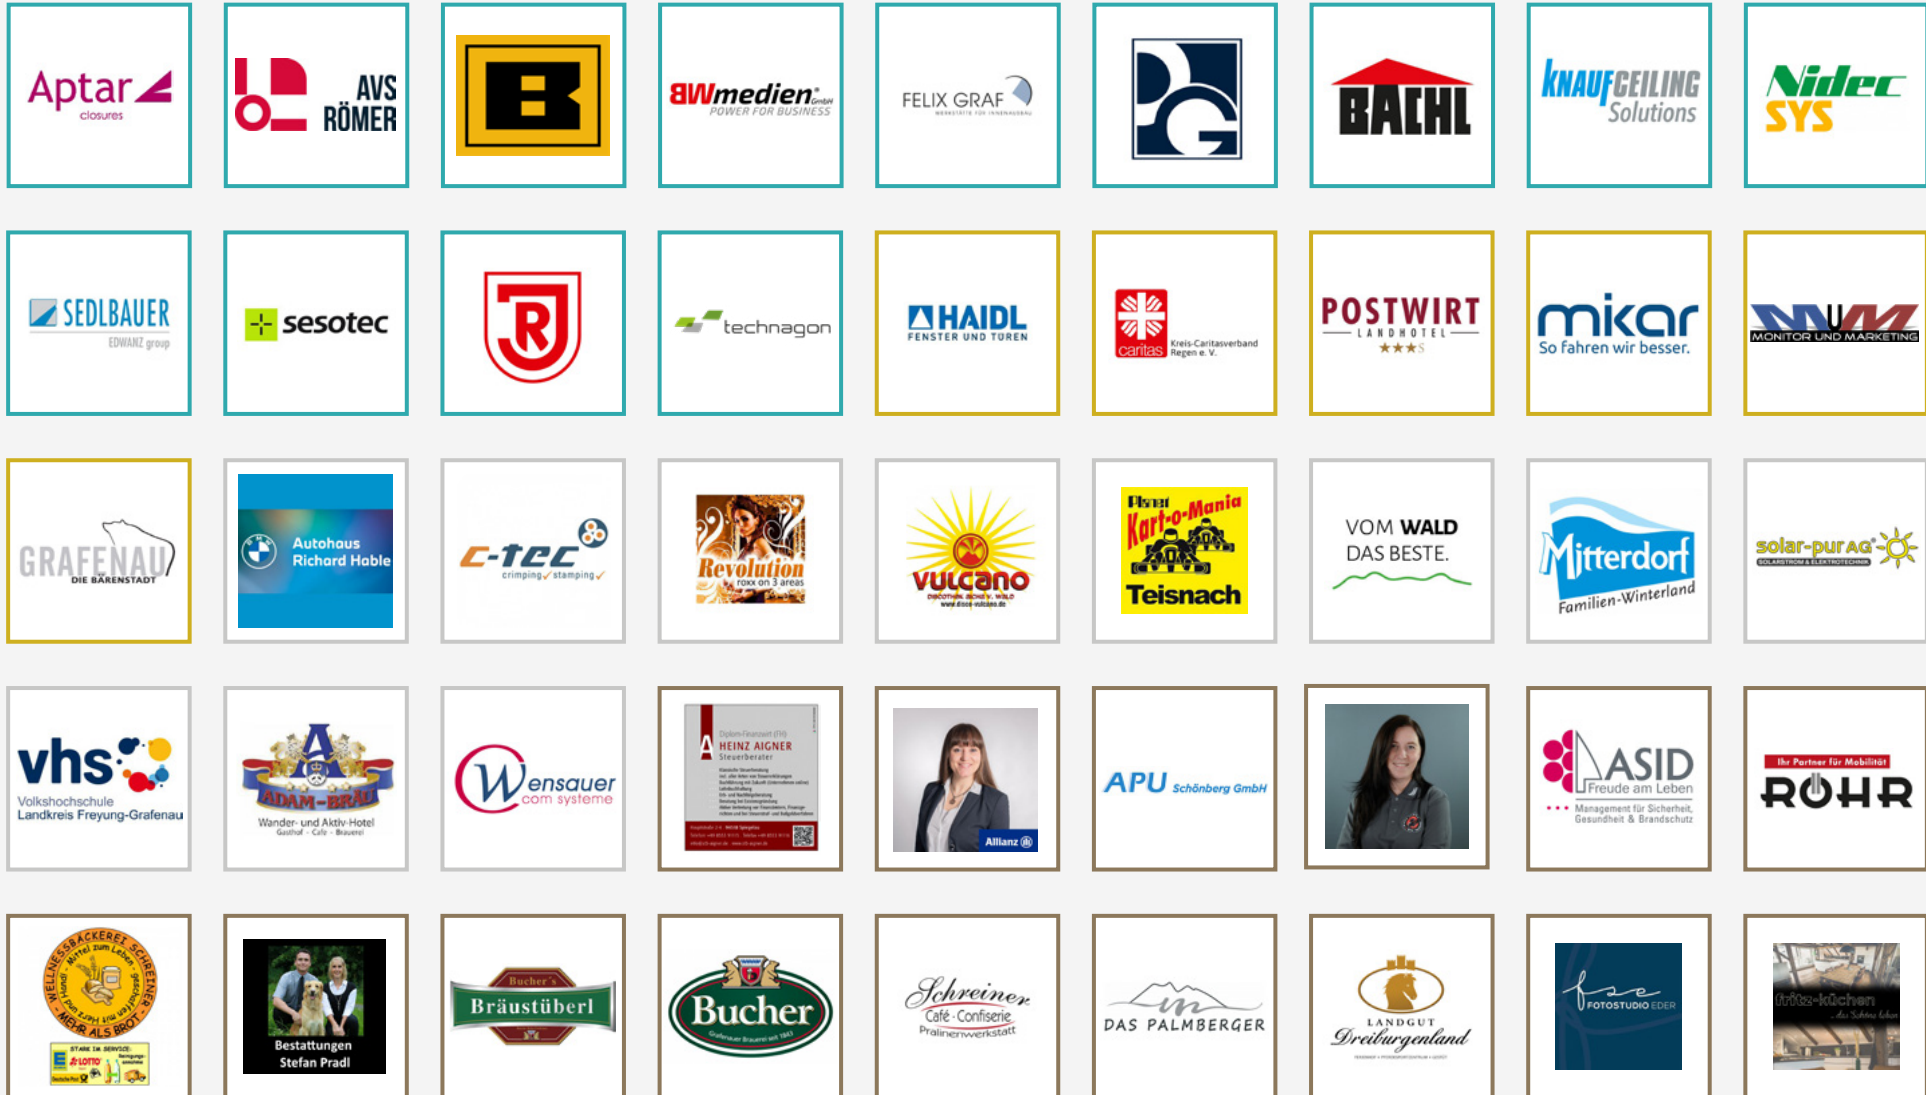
Aptar closures

AVS RÖMER

BWmedien GmbH POWER FOR BUSINESS

FELIX GRAF

BACHL

KNAUF CEILING Solutions

Nidec SYS

SEDLBAUER EDWANZ group

sesotec

technagon

HAIDL FENSTER UND TÜREN

caritas Kreis-Caritasverband Regen e. V.

POSTWIRT LANDHOTEL

mikar So fahren wir besser.

MONITOR UND MARKETING

GRAFENAU DIE BÄRENSTADT

Autohaus Richard Hable

c-tec crimping stamping

Revolution roxx on 3 areas

vulcano

Kart-o-Mania Teisnach

VOM WALD DAS BESTE.

Mitterdorf Familien-Winterland

solar-pur AG SOLARSTROM & ELEKTROTECHNIK

vhs Volkshochschule Landkreis Freyung-Grafenau

ADAM-BRÄU Wander- und Aktiv-Hotel Gasthof · Cafe · Brauerei

Wensauer com systeme

HEINZ AIGNER Steuerberater

Allianz

APU Schönberg GmbH

ASID Freude am Leben Management für Sicherheit, Gesundheit & Brandschutz

Ihr Partner für Mobilität RÖHR

Bäckerei Schreiner Mehr als Brot

Bestattungen Stefan Pradl

Bucher's Bräustüberl

Bucher

Schreiner Café · Confiserie Pralinenwerkstatt

DAS PALMBERGER

LANDGUT Dreiburgenland

FOTOSTUDIO EDER

fritz-küchen